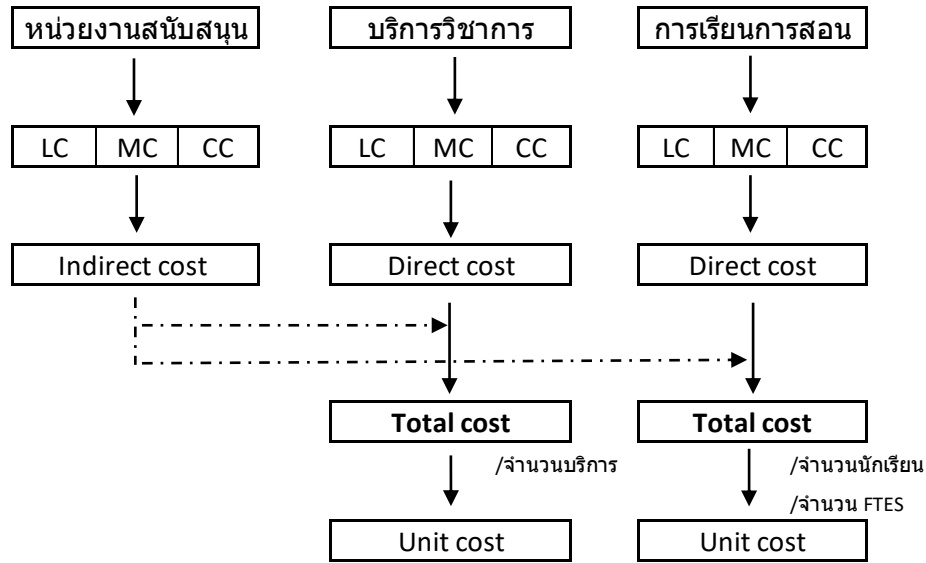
หน่วยงานสนับสนุน

LC | MC | CC

Indirect cost

บริการวิชาการ

LC | MC | CC

Direct cost

Total cost

/จำนวนบริการ

Unit cost

การเรียนการสอน

LC | MC | CC

Direct cost

Total cost

/จำนวนนักเรียน

/จำนวน FTES

Unit cost